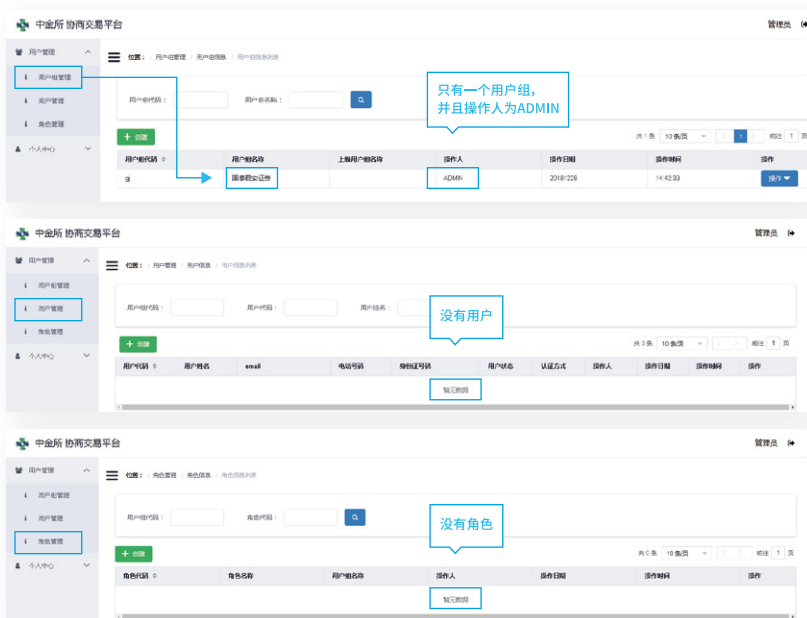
中金所 协商交易平台

管理员

用户管理

用户组管理

用户管理

角色管理

个人中心

位置： / 用户组管理 / 用户组信息 / 用户组信息列表

只有一个用户组，并且操作人为ADMIN

用户组代码：

用户组名称：

+ 创建

共 1 条 10 条/页 1 前往 1 页

| 用户组代码 | 用户组名称 | 上级用户组名称 | 操作人 | 操作日期 | 操作时间 | 操作 |
|---|---|---|---|---|---|---|
| gi | 国泰君安证券 | | ADMIN | 20181226 | 14:42:33 | 操作 |

中金所 协商交易平台

管理员

用户管理

用户组管理

用户管理

角色管理

个人中心

位置： / 用户管理 / 用户信息 / 用户信息列表

用户组代码：

用户代码：

用户姓名：

没有用户

+ 创建

共 0 条 10 条/页 前往 1 页

| 用户组代码 | 用户姓名 | email | 电话号码 | 身份证号码 | 用户状态 | 认证方式 | 操作人 | 操作日期 | 操作时间 | 操作 |
|---|---|---|---|---|---|---|---|---|---|---|

暂无数据

中金所 协商交易平台

管理员

用户管理

用户组管理

用户管理

角色管理

个人中心

位置： / 角色管理 / 角色信息 / 角色信息列表

用户组代码：

角色代码：

没有角色

+ 创建

共 0 条 10 条/页 前往 1 页

| 角色代码 | 角色名称 | 用户组名称 | 操作人 | 操作日期 | 操作时间 | 操作 |
|---|---|---|---|---|---|---|

暂无数据